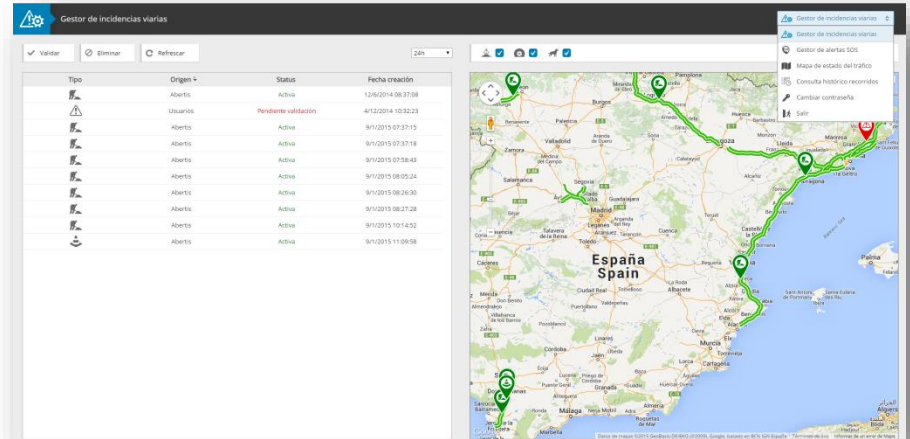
Gestor de incidencias viarias

Gestor de incidencias viarias

Validar
Eliminar
Refrescar
24h

Gestor de incidencias viarias
Gestor de alertas SOS
Mapa de estado del tráfico
Consulta histórico recorridos
Cambiar contraseña
Salir

| Tipo | Origen | Status | Fecha creación |
|---|---|---|---|
| | Abertis | Activa | 12/6/2014 08:37:08 |
| | Usuarios | Pendiente validación | 4/12/2014 10:32:23 |
| | Abertis | Activa | 9/1/2015 07:37:15 |
| | Abertis | Activa | 9/1/2015 07:37:18 |
| | Abertis | Activa | 9/1/2015 07:58:43 |
| | Abertis | Activa | 9/1/2015 08:05:24 |
| | Abertis | Activa | 9/1/2015 08:26:30 |
| | Abertis | Activa | 9/1/2015 08:27:28 |
| | Abertis | Activa | 9/1/2015 10:14:52 |
| | Abertis | Activa | 9/1/2015 11:09:58 |

España
Spain
Zamora
Valladolid
Salamanca
Segovia
Madrid
Guadalajara
Toledo
Cáceres
Ciudad Real
Córdoba
Jaén
Granada
Málaga
Murcia
Zaragoza
Lleida
Tarragona
Castellón
Valencia
Albacete
Palencia
Soria
Cuenca
Palma
Ibiza
Alicante
Almería
Sevilla
Badajoz
Teruel
Datos de mapas ©2015 GeoBasis-DE/BKG (©2009), Google, basado en BCN IGN España Términos de uso Informar de un error de Maps